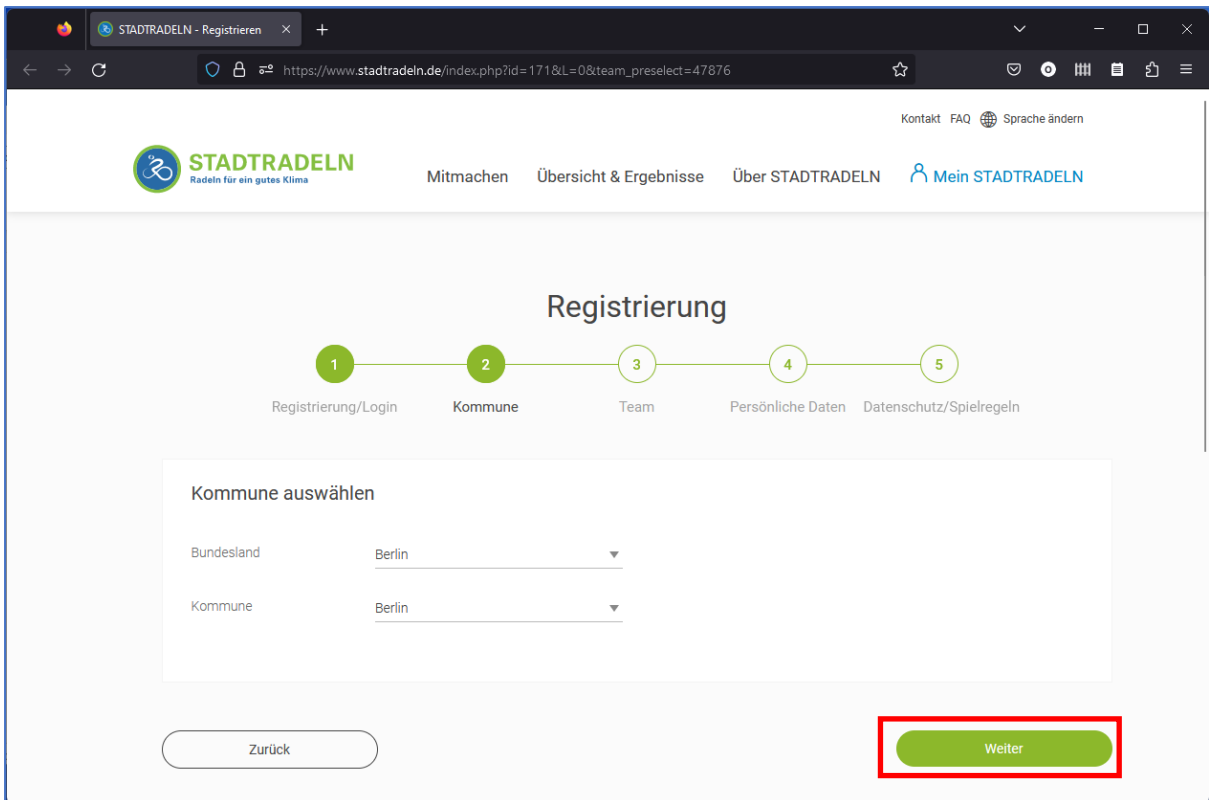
STADTRADELN - Registrieren

https://www.stadtradeln.de/index.php?id=171&L=0&team_preselect=47876

Kontakt FAQ Sprache ändern

STADTRADELN
Radeln für ein gutes Klima

Mitmachen Übersicht & Ergebnisse Über STADTRADELN Mein STADTRADELN

Registrierung

1 Registrierung/Login
2 Kommune
3 Team
4 Persönliche Daten
5 Datenschutz/Spielregeln

Kommune auswählen

Bundesland Berlin

Kommune Berlin

Zurück

Weiter